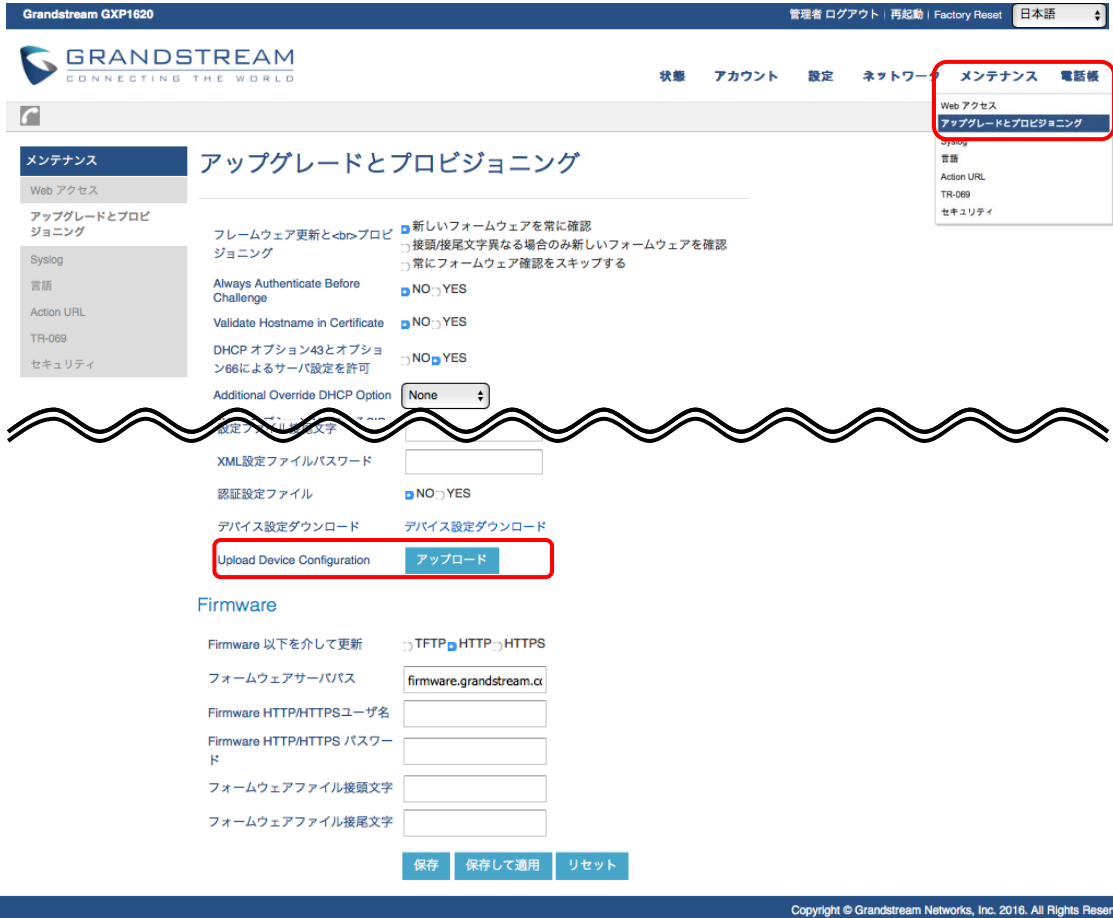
Grandstream GXP1620

管理者 ログアウト | 再起動 | Factory Reset 日本語

GRANDSTREAM
CONNECTING THE WORLD

状態 アカウント 設定 ネットワーク メンテナンス 電話帳

Web アクセス
アップグレードとプロビジョニング
Syslog
言語
Action URL
TR-069
セキュリティ

メンテナンス
Web アクセス
アップグレードとプロビジョニング
Syslog
言語
Action URL
TR-069
セキュリティ

アップグレードとプロビジョニング

フレームウェア更新と<br>プロビジョニング
新しいフォームウェアを常に確認
接頭/接尾文字異なる場合のみ新しいフォームウェアを確認
常にフォームウェア確認をスキップする

Always Authenticate Before Challenge
NO YES

Validate Hostname in Certificate
NO YES

DHCP オプション43とオプション66によるサーバ設定を許可
NO YES

Additional Override DHCP Option
None

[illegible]設定ファイル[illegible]文字

XML設定ファイルパスワード

認証設定ファイル
NO YES

デバイス設定ダウンロード
デバイス設定ダウンロード

Upload Device Configuration
アップロード

Firmware

Firmware 以下を介して更新
TFTP HTTP HTTPS

フォームウェアサーバパス
firmware.grandstream.c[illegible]

Firmware HTTP/HTTPSユーザ名

Firmware HTTP/HTTPS パスワード

フォームウェアファイル接頭文字

フォームウェアファイル接尾文字

保存 保存して適用 リセット

Copyright © Grandstream Networks, Inc. 2016. All Rights Reser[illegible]